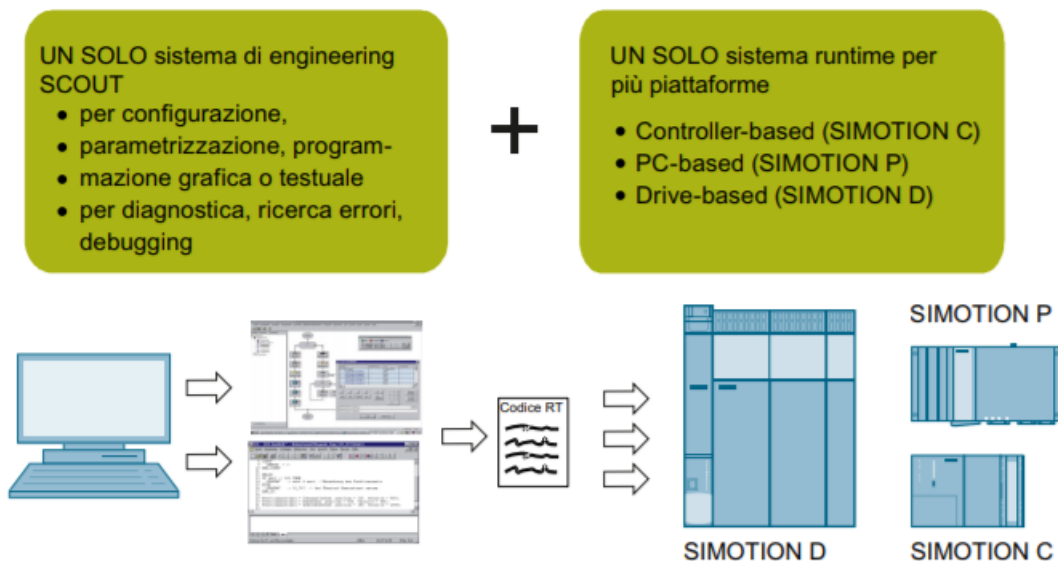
UN SOLO sistema di engineering SCOUT
- per configurazione,
- parametrizzazione, programmazione grafica o testuale
- per diagnostica, ricerca errori, debugging

+

UN SOLO sistema runtime per più piattaforme
- Controller-based (SIMOTION C)
- PC-based (SIMOTION P)
- Drive-based (SIMOTION D)

Codice RT

SIMOTION P

SIMOTION D

SIMOTION C